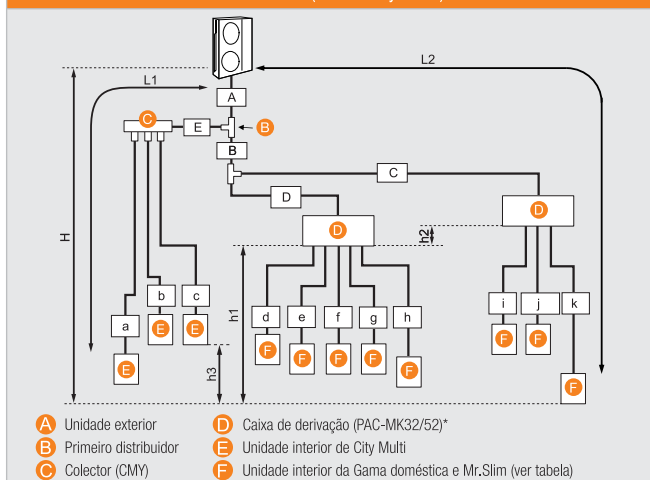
L2
L1
A
C
E
B
B
C
D
D
D
h2
H
h1
a
b
c
d
e
f
g
h
i
j
k
E
E
E
F
F
F
F
F
F
F
F
h3

A Unidade exterior
B Primeiro distribuidor
C Colector (CMY)
D Caixa de derivação (PAC-MK32/52)*
E Unidade interior de City Multi
F Unidade interior da Gama doméstica e Mr.Slim (ver tabela)